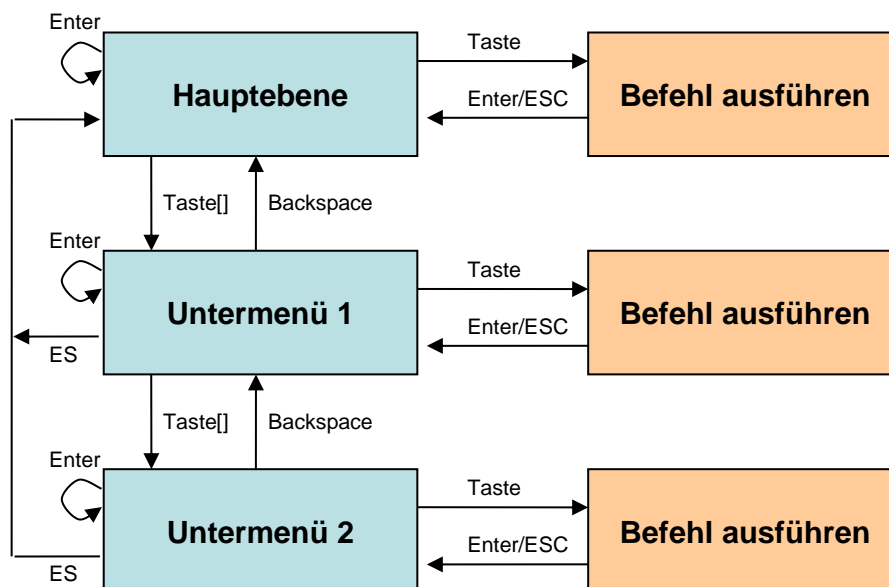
Enter

Hauptebene

Taste

Enter/ESC

Befehl ausführen

Taste[]

Backspace

Enter

Untermenü 1

ES

Taste

Enter/ESC

Befehl ausführen

Taste[]

Backspace

Enter

Untermenü 2

ES

Taste

Enter/ESC

Befehl ausführen